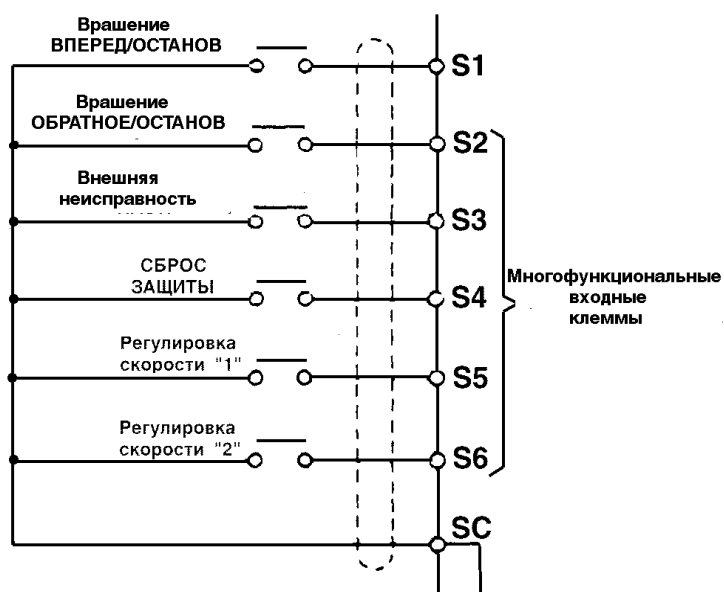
Вращение ВПЕРЕД/ОСТАНОВ

S1

Вращение ОБРАТНОЕ/ОСТАНОВ

S2

Внешняя неисправность

S3

СБРОС ЗАЩИТЫ

S4

Многофункциональные входные клеммы

Регулировка скорости "1"

S5

Регулировка скорости "2"

S6

SC